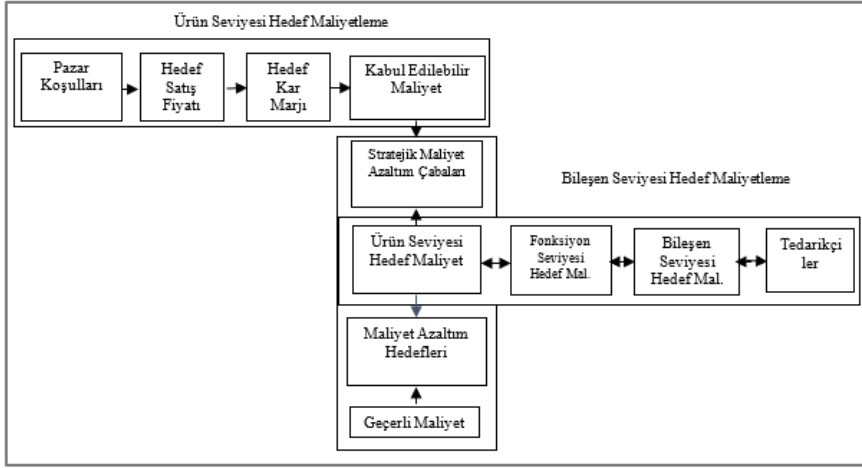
Ürün Seviyesi Hedef Maliyetleme

Pazar Koşulları

Hedef Satış Fiyatı

Hedef Kar Marjı

Kabul Edilebilir Maliyet

Stratejik Maliyet Azaltım Çabaları

Bileşen Seviyesi Hedef Maliyetleme

Ürün Seviyesi Hedef Maliyet

Fonksiyon Seviyesi Hedef Mal.

Bileşen Seviyesi Hedef Mal.

Tedarikçiler

Maliyet Azaltım Hedefleri

Geçerli Maliyet